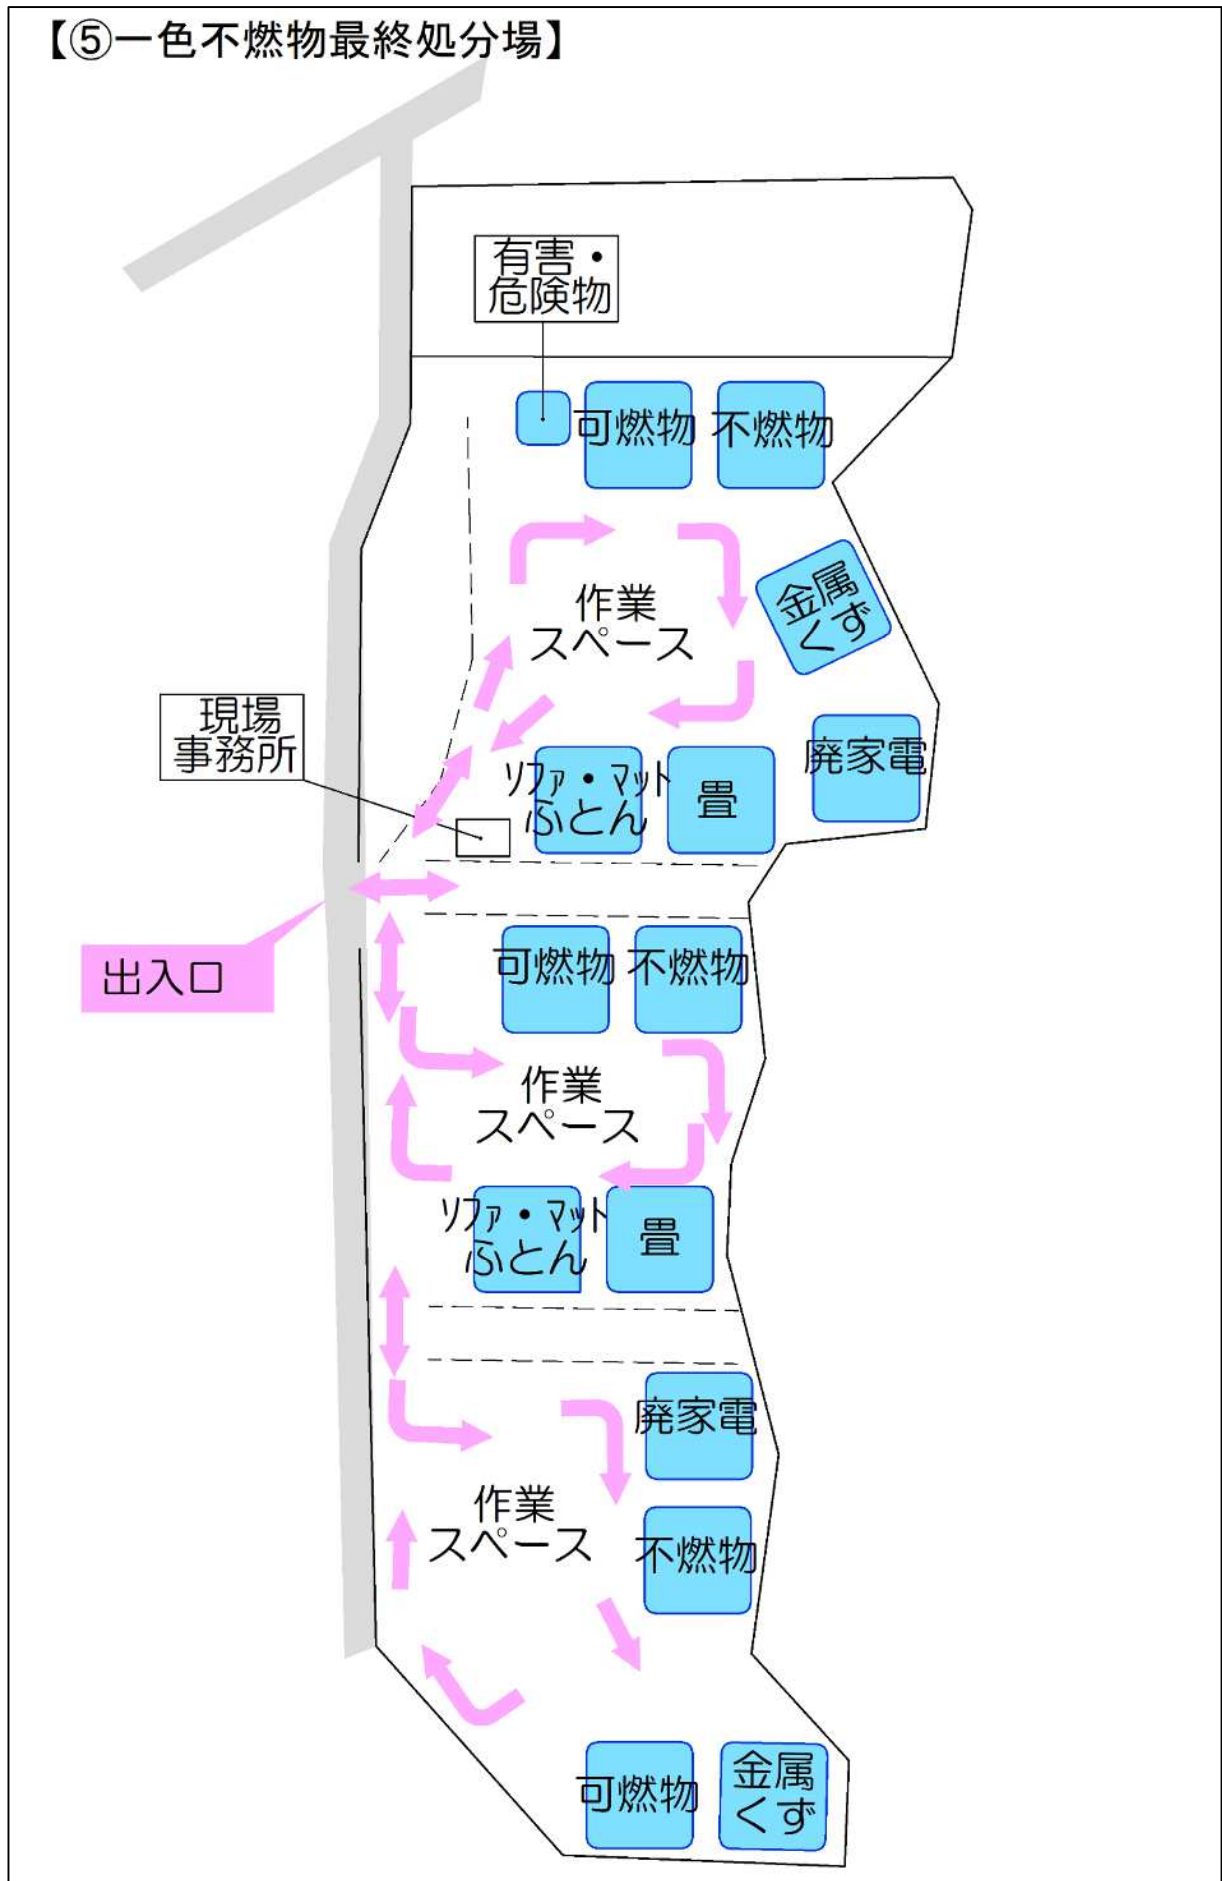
【⑤一色不燃物最終処分場】

有害・危険物

可燃物
不燃物

作業スペース

金属くず

現場事務所

ソファ・マットふとん
畳
廃家電

出入口

可燃物
不燃物

作業スペース

ソファ・マットふとん
畳

廃家電

作業スペース

不燃物

可燃物
金属くず